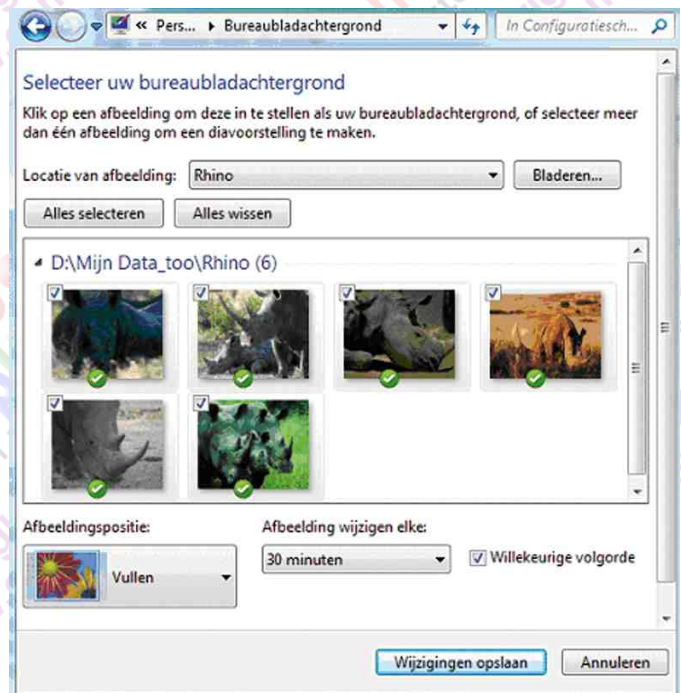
« Pers... ▸ Bureaubladachtergrond

In Configuratiesch...

Selecteer uw bureaubladachtergrond

Klik op een afbeelding om deze in te stellen als uw bureaubladachtergrond, of selecteer meer dan één afbeelding om een diavoorstelling te maken.

Locatie van afbeelding: Rhino

Bladeren...

Alles selecteren

Alles wissen

D:\Mijn Data_too\Rhino (6)

Afbeeldingspositie:

Vullen

Afbeelding wijzigen elke:

30 minuten

Willekeurige volgorde

Wijzigingen opslaan

Annuleren